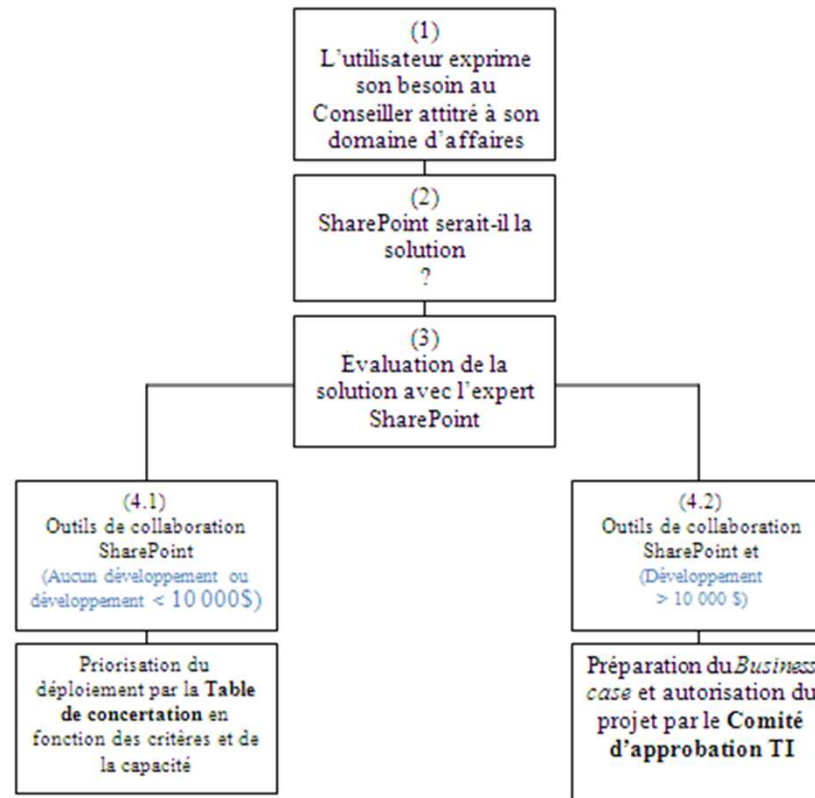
(1)
L'utilisateur exprime son besoin au Conseiller attitré à son domaine d'affaires

(2)
SharePoint serait-il la solution
?

(3)
Evaluation de la solution avec l'expert SharePoint

(4.1)
Outils de collaboration SharePoint
(Aucun développement ou développement < 10 000$)

Priorisation du déploiement par la **Table de concertation** en fonction des critères et de la capacité

(4.2)
Outils de collaboration SharePoint et
(Développement > 10 000 $)

Préparation du *Business case* et autorisation du projet par le **Comité d'approbation TI**